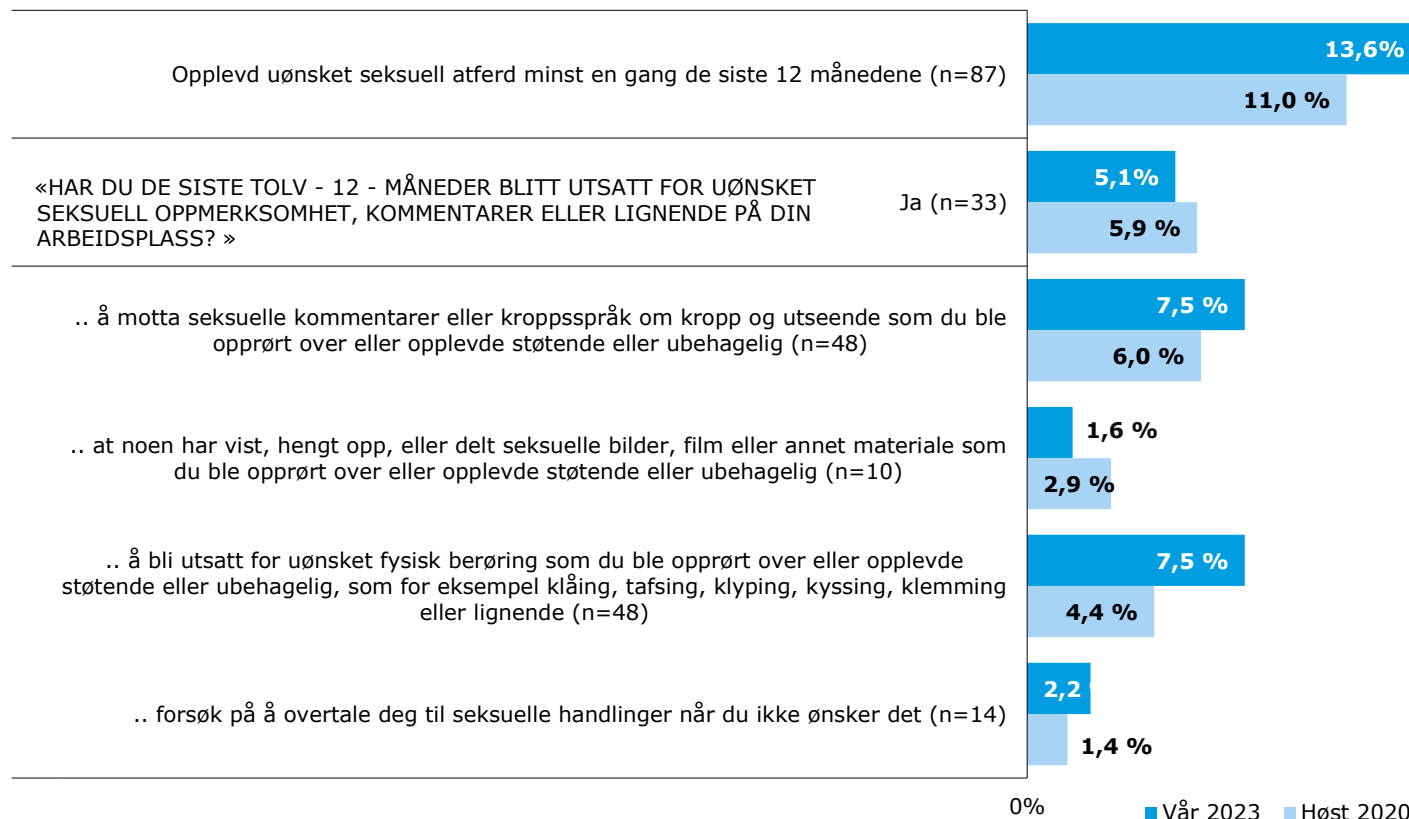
Opplevd uønsket seksuell atferd minst en gang de siste 12 månedene (n=87)

13,6%

11,0 %

«HAR DU DE SISTE TOLV - 12 - MÅNEDER BLITT UTSATT FOR UØNSKET SEKSUELL OPPMERKSOMHET, KOMMENTARER ELLER LIGNENDE PÅ DIN ARBEIDSPLASS? »

Ja (n=33)

5,1%

5,9 %

.. å motta seksuelle kommentarer eller kroppsspråk om kropp og utseende som du ble opprørt over eller opplevde støtende eller ubehagelig (n=48)

7,5 %

6,0 %

.. at noen har vist, hengt opp, eller delt seksuelle bilder, film eller annet materiale som du ble opprørt over eller opplevde støtende eller ubehagelig (n=10)

1,6 %

2,9 %

.. å bli utsatt for uønsket fysisk berøring som du ble opprørt over eller opplevde støtende eller ubehagelig, som for eksempel klåing, tafsing, klyping, kyssing, klemming eller lignende (n=48)

7,5 %

4,4 %

.. forsøk på å overtale deg til seksuelle handlinger når du ikke ønsker det (n=14)

2,2

1,4 %

0%

Vår 2023 Høst 2020